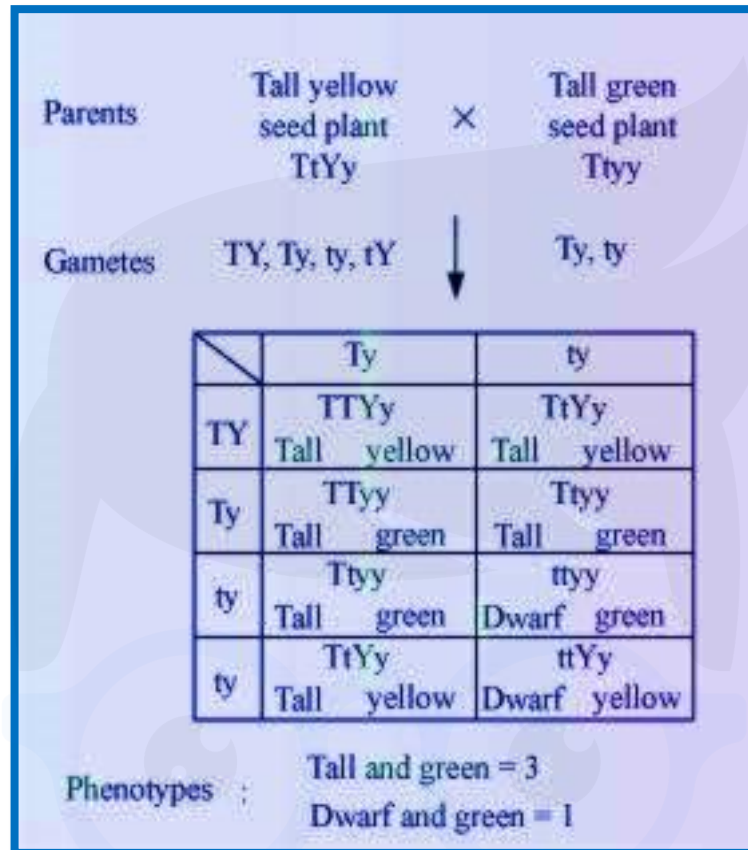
Parents Tall yellow seed plant TtYy × Tall green seed plant Ttyy

Gametes TY, Ty, ty, tY Ty, ty

|  | Ty | ty |
|---|---|---|
| TY | TTYy Tall yellow | TtYy Tall yellow |
| Ty | TTyy Tall green | Ttyy Tall green |
| ty | Ttyy Tall green | ttyy Dwarf green |
| ty | TtYy Tall yellow | ttYy Dwarf yellow |

Phenotypes : Tall and green = 3
Dwarf and green = 1